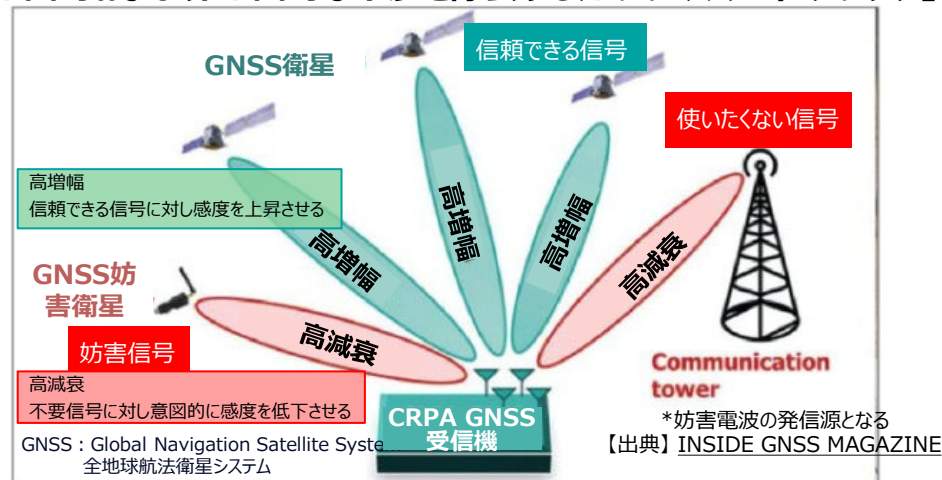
GNSS衛星

信頼できる信号

使いたくない信号

高増幅
信頼できる信号に対し感度を上昇させる

高増幅

高増幅

高増幅

高減衰

GNSS妨害衛星

高減衰

妨害信号

高減衰
不要信号に対し意図的に感度を低下させる

Communication tower

CRPA GNSS 受信機

*妨害電波の発信源となる

【出典】INSIDE GNSS MAGAZINE

GNSS：Global Navigation Satellite Syste
全地球航法衛星システム